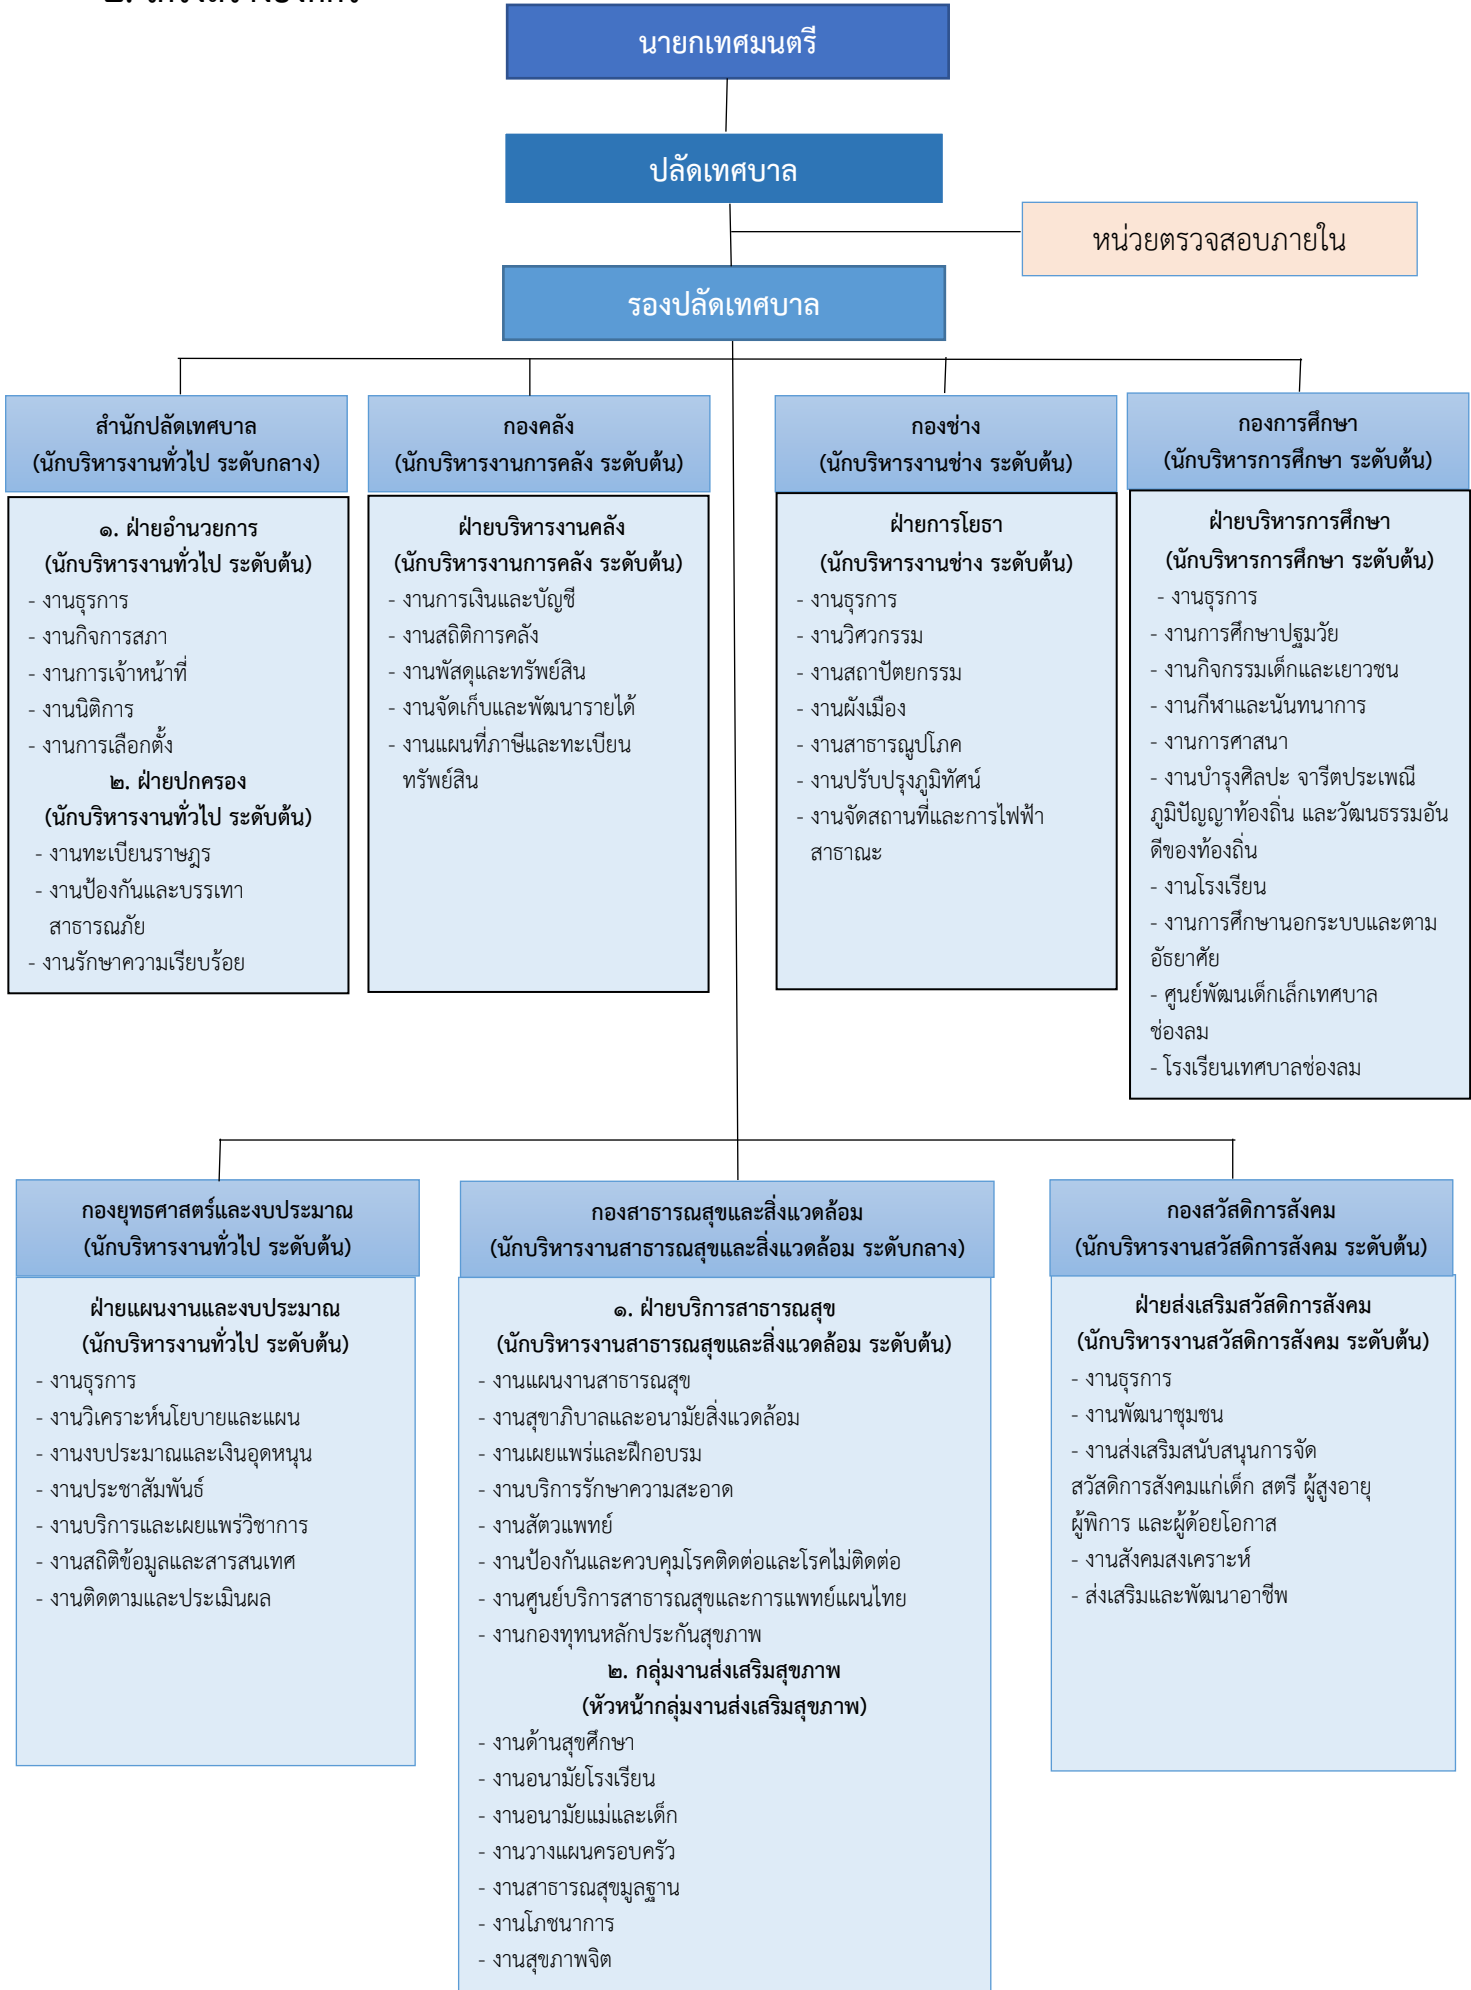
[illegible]

นายกเทศมนตรี

ปลัดเทศบาล

หน่วยตรวจสอบภายใน

รองปลัดเทศบาล

สำนักปลัดเทศบาล
(นักบริหารงานทั่วไป ระดับกลาง)

๑. ฝ่ายอำนวยการ
(นักบริหารงานทั่วไป ระดับต้น)
- งานธุรการ
- งานกิจการสภา
- งานการเจ้าหน้าที่
- งานนิติการ
- งานการเลือกตั้ง
๒. ฝ่ายปกครอง
(นักบริหารงานทั่วไป ระดับต้น)
- งานทะเบียนราษฎร
- งานป้องกันและบรรเทาสาธารณภัย
- งานรักษาความเรียบร้อย

กองคลัง
(นักบริหารงานการคลัง ระดับต้น)

ฝ่ายบริหารงานคลัง
(นักบริหารงานการคลัง ระดับต้น)
- งานการเงินและบัญชี
- งานสถิติการคลัง
- งานพัสดุและทรัพย์สิน
- งานจัดเก็บและพัฒนารายได้
- งานแผนที่ภาษีและทะเบียนทรัพย์สิน

กองช่าง
(นักบริหารงานช่าง ระดับต้น)

ฝ่ายการโยธา
(นักบริหารงานช่าง ระดับต้น)
- งานธุรการ
- งานวิศวกรรม
- งานสถาปัตยกรรม
- งานผังเมือง
- งานสาธารณูปโภค
- งานปรับปรุงภูมิทัศน์
- งานจัดสถานที่และการไฟฟ้าสาธาณะ

กองการศึกษา
(นักบริหารการศึกษา ระดับต้น)

ฝ่ายบริหารการศึกษา
(นักบริหารการศึกษา ระดับต้น)
- งานธุรการ
- งานการศึกษาปฐมวัย
- งานกิจกรรมเด็กและเยาวชน
- งานกีฬาและนันทนาการ
- งานการศาสนา
- งานบำรุงศิลปะ จารีตประเพณี ภูมิปัญญาท้องถิ่น และวัฒนธรรมอันดีของท้องถิ่น
- งานโรงเรียน
- งานการศึกษานอกระบบและตามอัธยาศัย
- ศูนย์พัฒนเด็กเล็กเทศบาลช่องลม
- โรงเรียนเทศบาลช่องลม

กองยุทธศาสตร์และงบประมาณ
(นักบริหารงานทั่วไป ระดับต้น)

ฝ่ายแผนงานและงบประมาณ
(นักบริหารงานทั่วไป ระดับต้น)
- งานธุรการ
- งานวิเคราะห์นโยบายและแผน
- งานงบประมาณและเงินอุดหนุน
- งานประชาสัมพันธ์
- งานบริการและเผยแพร่วิชาการ
- งานสถิติข้อมูลและสารสนเทศ
- งานติดตามและประเมินผล

กองสาธารณสุขและสิ่งแวดล้อม
(นักบริหารงานสาธารณสุขและสิ่งแวดล้อม ระดับกลาง)

๑. ฝ่ายบริการสาธารณสุข
(นักบริหารงานสาธารณสุขและสิ่งแวดล้อม ระดับต้น)
- งานแผนงานสาธารณสุข
- งานสุขาภิบาลและอนามัยสิ่งแวดล้อม
- งานเผยแพร่และฝึกอบรม
- งานบริการรักษาความสะอาด
- งานสัตวแพทย์
- งานป้องกันและควบคุมโรคติดต่อและโรคไม่ติดต่อ
- งานศูนย์บริการสาธารณสุขและการแพทย์แผนไทย
- งานกองทุนหลักประกันสุขภาพ
๒. กลุ่มงานส่งเสริมสุขภาพ
(หัวหน้ากลุ่มงานส่งเสริมสุขภาพ)
- งานด้านสุขศึกษา
- งานอนามัยโรงเรียน
- งานอนามัยแม่และเด็ก
- งานวางแผนครอบครัว
- งานสาธารณสุขมูลฐาน
- งานโภชนาการ
- งานสุขภาพจิต

กองสวัสดิการสังคม
(นักบริหารงานสวัสดิการสังคม ระดับต้น)

ฝ่ายส่งเสริมสวัสดิการสังคม
(นักบริหารงานสวัสดิการสังคม ระดับต้น)
- งานธุรการ
- งานพัฒนาชุมชน
- งานส่งเสริมสนับสนุนการจัดสวัสดิการสังคมแก่เด็ก สตรี ผู้สูงอายุ ผู้พิการ และผู้ด้อยโอกาส
- งานสังคมสงเคราะห์
- ส่งเสริมและพัฒนาอาชีพ